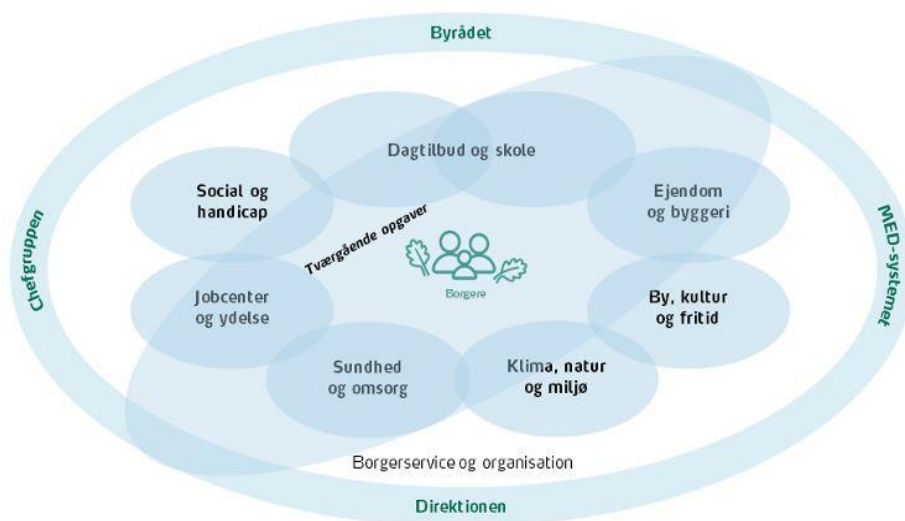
Byrådet

Dagtilbud og skole

Social og handicap

Ejendom og byggeri

Tværgående opgaver

Chefgruppen

MED-systemet

Borgere

Jobcenter og ydelse

By, kultur og fritid

Sundhed og omsorg

Klima, natur og miljø

Borgerservice og organisation

Direktionen